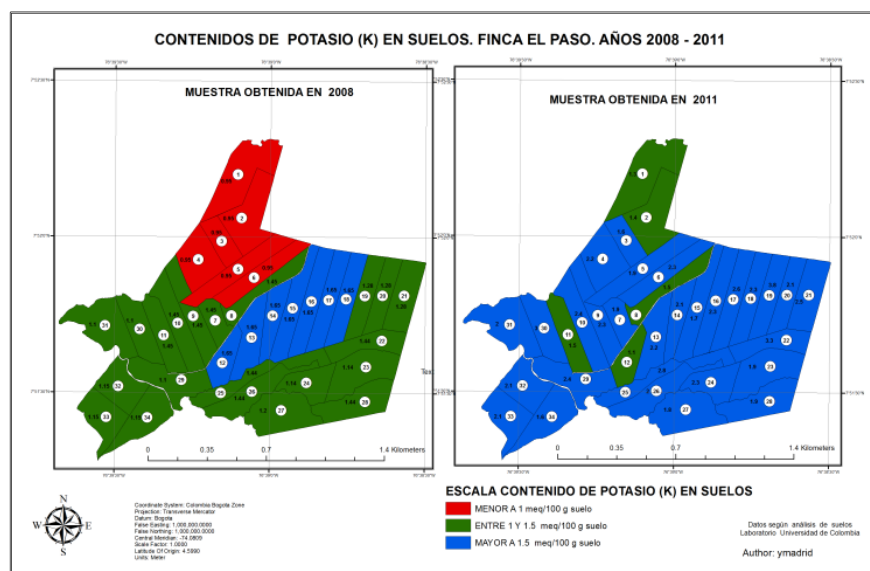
CONTENIDOS DE POTASIO (K) EN SUELOS. FINCA EL PASO. AÑOS 2008 - 2011

MUESTRA OBTENIDA EN 2008

MUESTRA OBTENIDA EN 2011

0 0.35 0.7 1.4 Kilometers

0 0.35 0.7 1.4 Kilometers

N
W E
S

Coordinate System: Colombia Bogota Zone
Projection: Transverse Mercator
Datum: Bogota
False Easting: 1,000,000.0000
False Northing: 1,000,000.0000
Central Meridian: -74.0809
Scale Factor: 1.0000
Latitude Of Origin: 4.5990
Units: Meter

ESCALA CONTENIDO DE POTASIO (K) EN SUELOS

MENOR A 1 meq/100 g suelo
ENTRE 1 Y 1.5 meq/100 g suelo
MAYOR A 1.5 meq/100 g suelo

Datos según análisis de suelos
Laboratorio Universidad de Colombia

Author: ymadrid